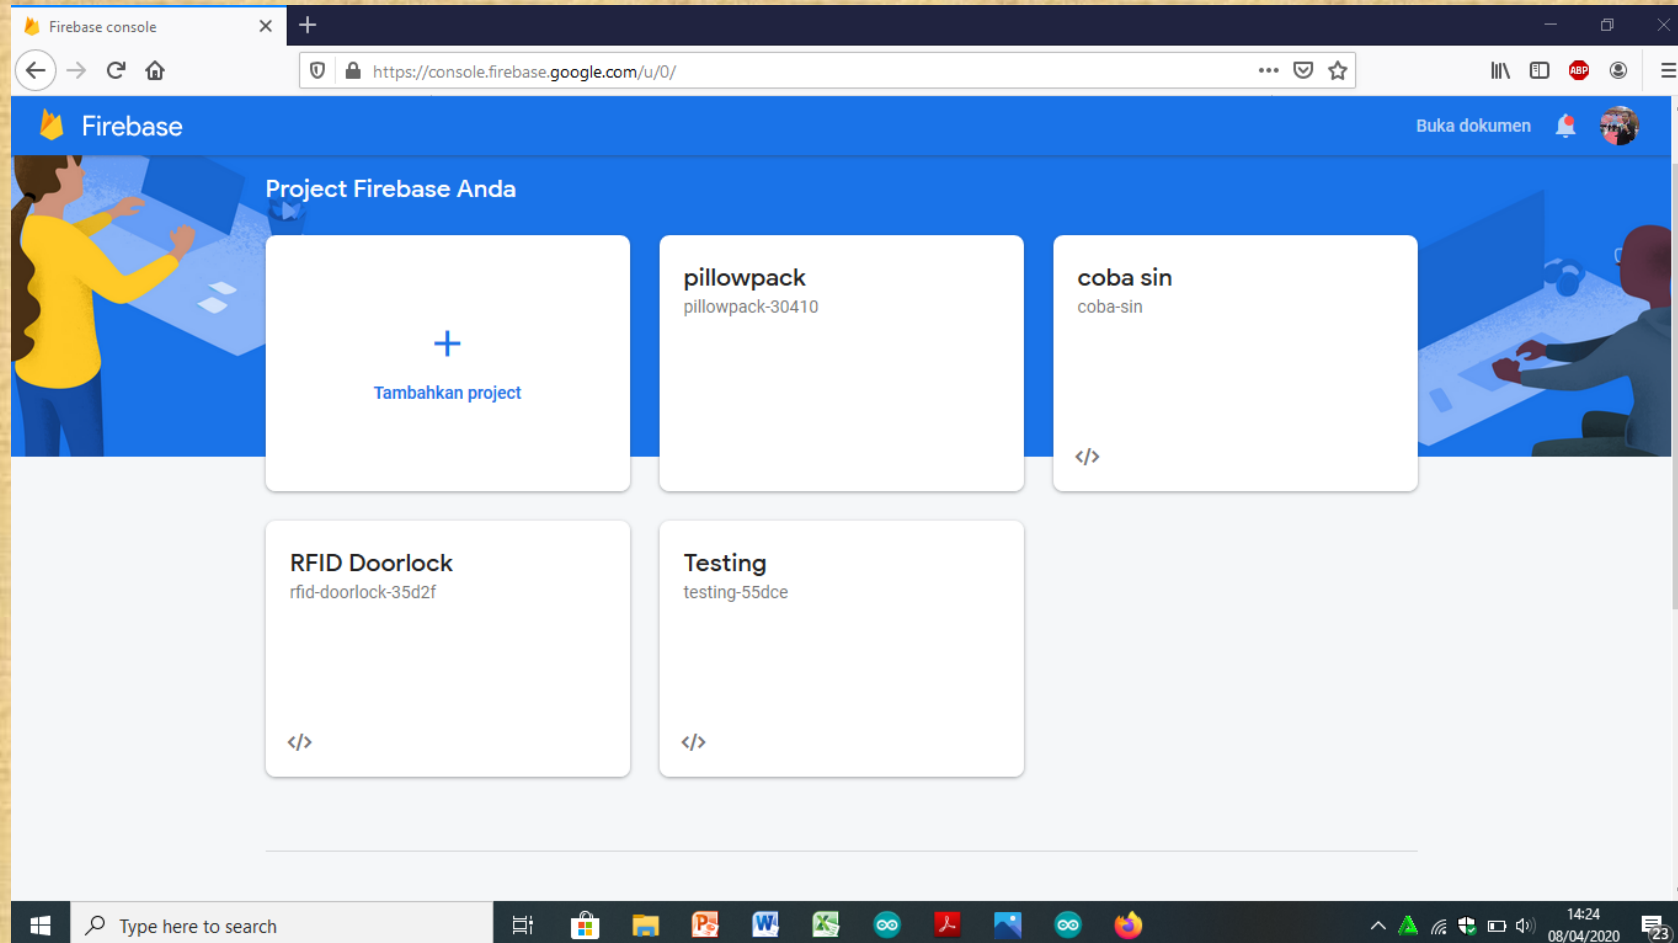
Firebase console

https://console.firebase.google.com/u/0/

Firebase

Buka dokumen

Project Firebase Anda

+

Tambahkan project

pillowpack
pillowpack-30410

coba sin
coba-sin

</>

RFID Doorlock
rfid-doorlock-35d2f

</>

Testing
testing-55dce

</>

Type here to search

14:24
08/04/2020

23